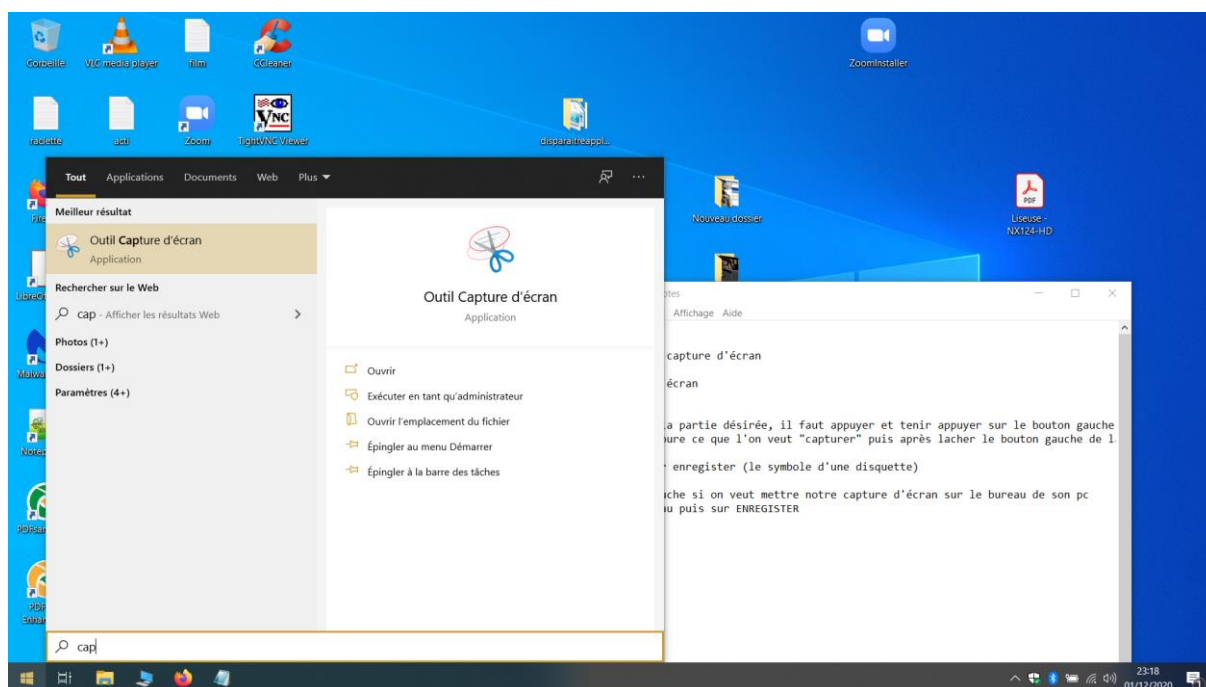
Corbeille
VLC media player
film
CCleaner
ZoomInstaller
raclette
acti
Zoom
TightVNC Viewer
disparaitreappl...

Tout Applications Documents Web Plus ▾

Meilleur résultat
Outil Capture d'écran
Application
Rechercher sur le Web
cap - Afficher les résultats Web
Photos (1+)
Dossiers (1+)
Paramètres (4+)

Outil Capture d'écran
Application

Ouvrir
Exécuter en tant qu'administrateur
Ouvrir l'emplacement du fichier
Épingler au menu Démarrer
Épingler à la barre des tâches

Nouveau dossier
Liseuse - NX124-HD

Fire
LibreO
Malwa
Notep
PDFsa
PDF Enhan

Affichage Aide

capture d'écran

écran

a partie désirée, il faut appuyer et tenir appuyer sur le bouton gauche
ure ce que l'on veut "capturer" puis après lacher le bouton gauche de l

enregister (le symbole d'une disquette)

che si on veut mettre notre capture d'écran sur le bureau de son pc
u puis sur ENREGISTER

cap

23:18
01/12/2020